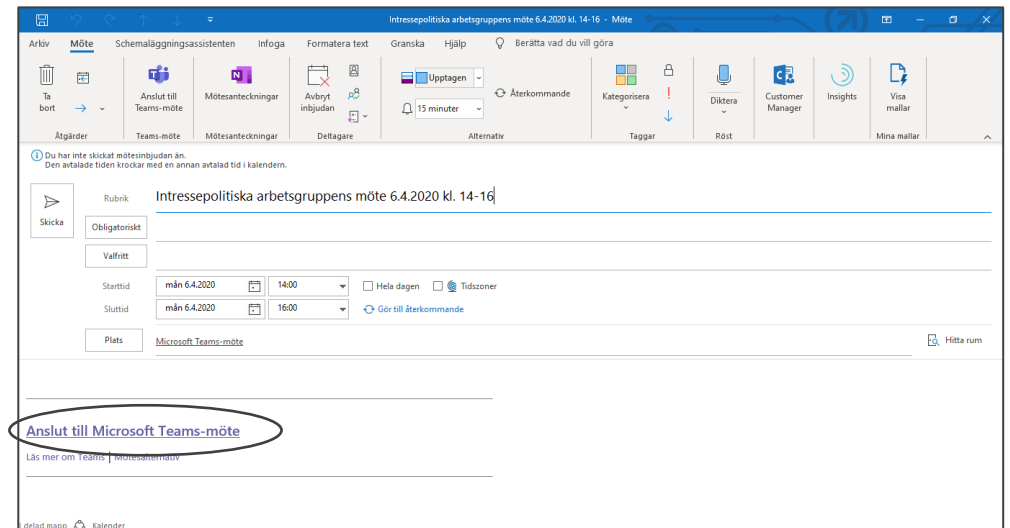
Intressepolitiska arbetsgruppens möte 6.4.2020 kl. 14-16 - Möte

Arkiv Möte Schemaläggningsassistenten Infoga Formatera text Granska Hjälp Berätta vad du vill göra

Ta bort
Åtgärder
Anslut till Teams-möte
Teams-möte
Mötesanteckningar
Mötesanteckningar
Avbryt inbjudan
Deltagare
Upptagen
15 minuter
Återkommande
Alternativ
Kategorisera
Taggar
Diktera
Röst
Customer Manager
Insights
Visa mallar
Mina mallar

Du har inte skickat mötesinbjudan än.
Den avtalade tiden krockar med en annan avtalad tid i kalendern.

Skicka
Rubrik Intressepolitiska arbetsgruppens möte 6.4.2020 kl. 14-16
Obligatoriskt
Valfritt
Starttid mån 6.4.2020 14:00 Hela dagen Tidszoner
Sluttid mån 6.4.2020 16:00 Gör till återkommande
Plats Microsoft Teams-möte Hitta rum

Anslut till Microsoft Teams-möte
Läs mer om Teams | Mötesalternativ

delad mapp Kalender